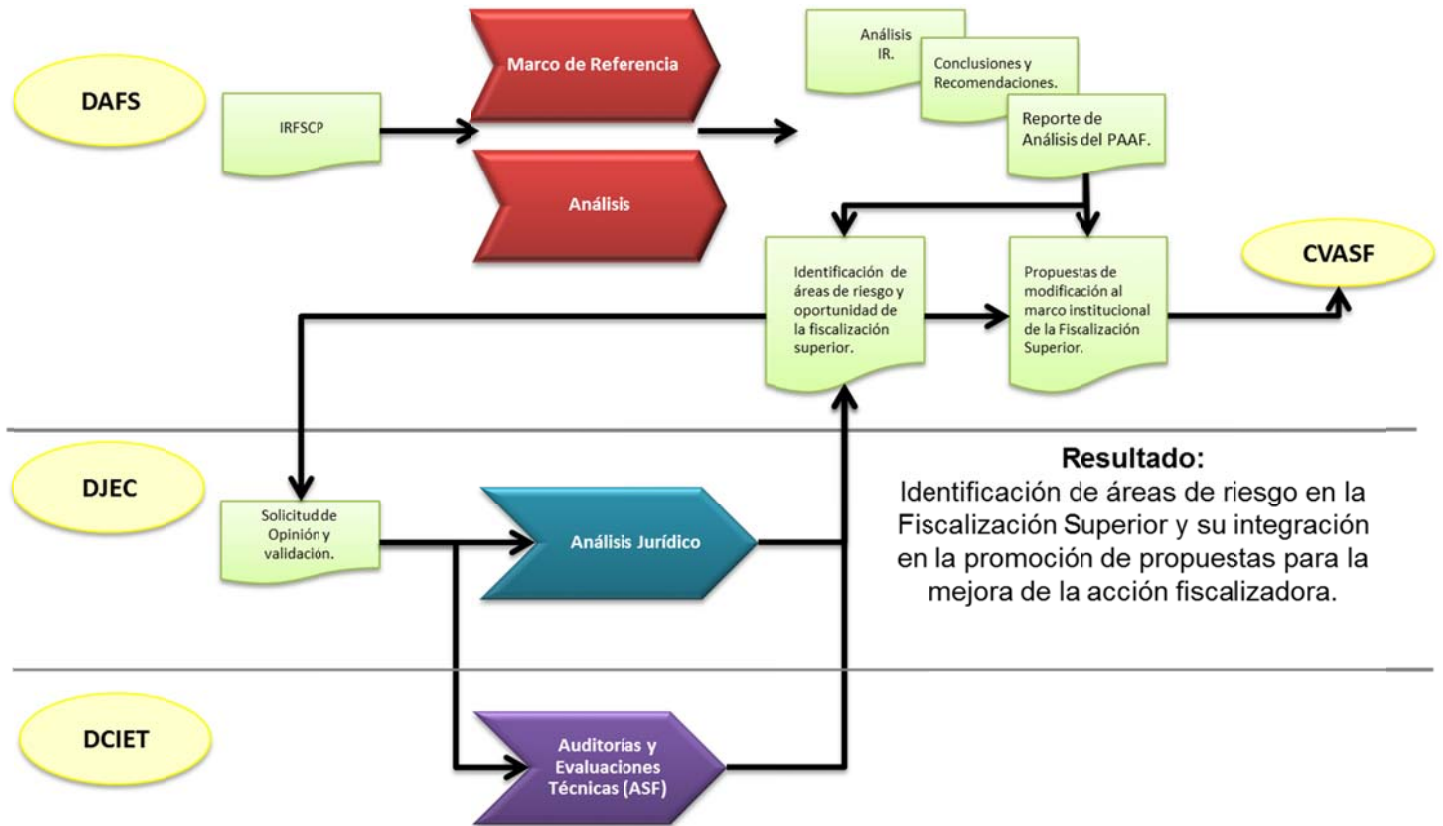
DAFS

IRFSCP

Marco de Referencia

Análisis

Análisis IR.

Conclusiones y Recomendaciones.

Reporte de Análisis del PAAF.

Identificación de áreas de riesgo y oportunidad de la fiscalización superior.

Propuestas de modificación al marco institucional de la Fiscalización Superior.

CVASF

DJEC

Solicitud de Opinión y validación.

Análisis Jurídico

Resultado:
Identificación de áreas de riesgo en la Fiscalización Superior y su integración en la promoción de propuestas para la mejora de la acción fiscalizadora.

DCIET

Auditorias y Evaluaciones Técnicas (ASF)